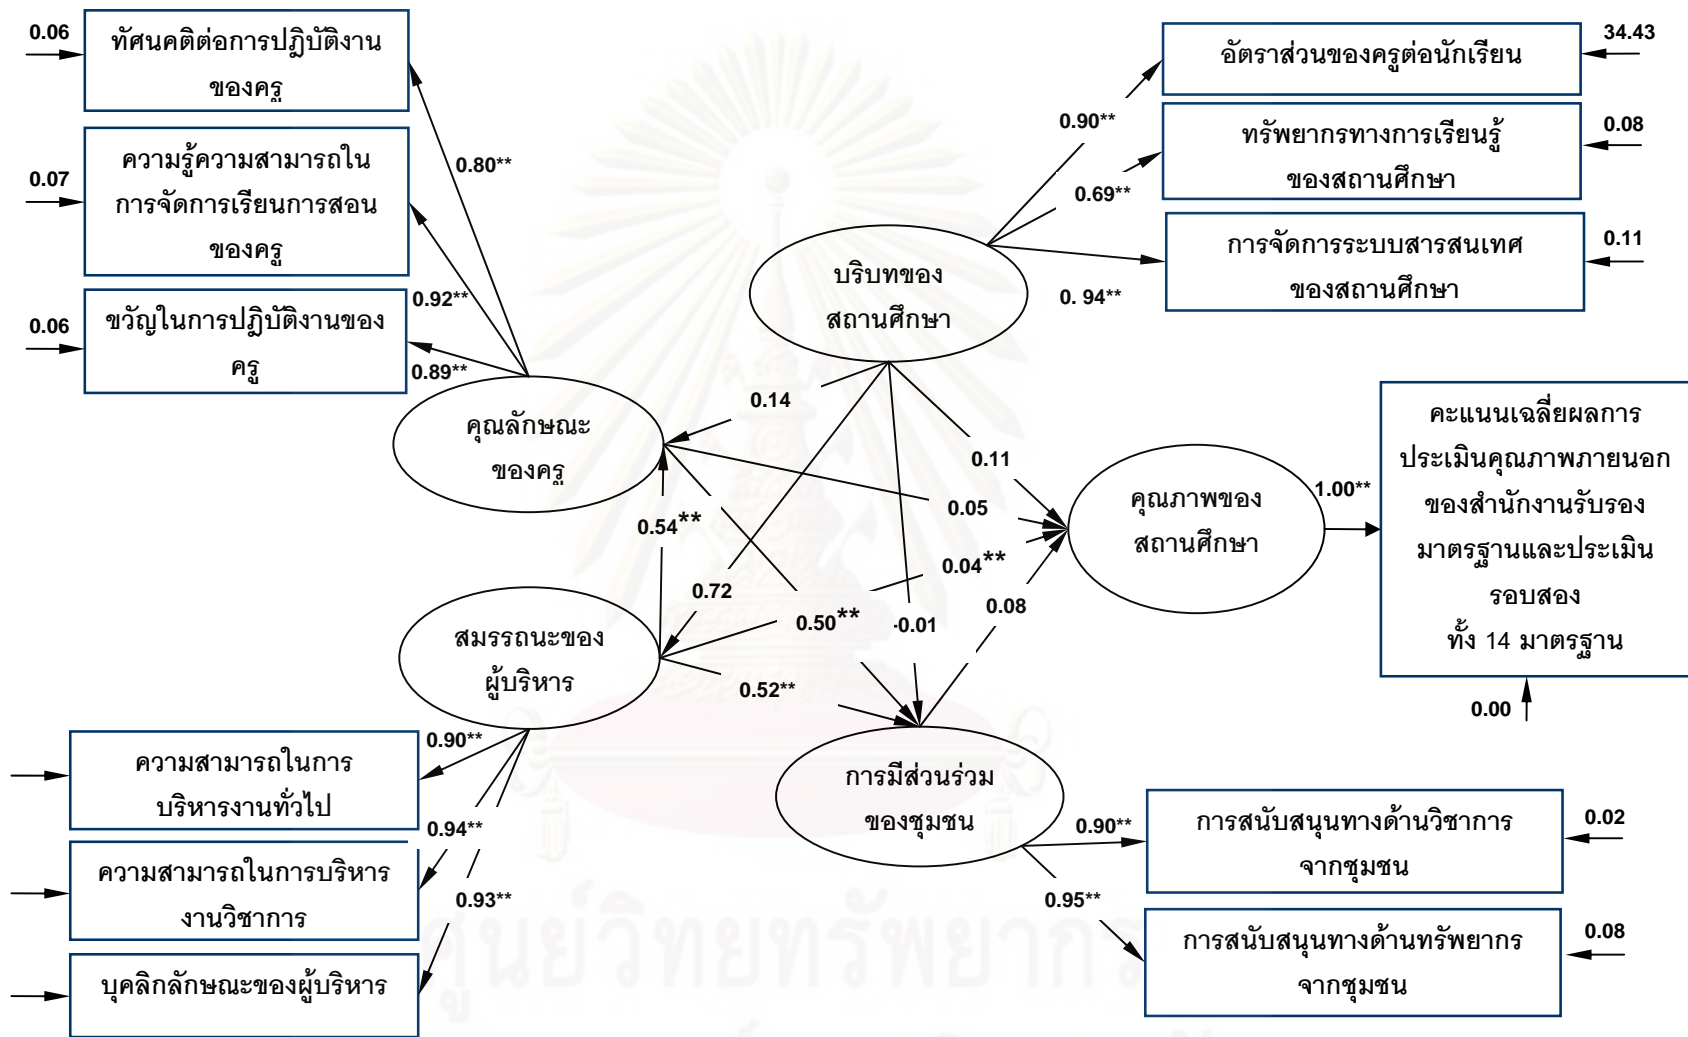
0.06 ทัศนคติต่อการปฏิบัติงานของครู

0.07 ความรู้ความสามารถในการจัดการเรียนการสอนของครู

0.06 ขวัญในการปฏิบัติงานของครู

0.80**

0.92**

0.89**

คุณลักษณะของครู

อัตราส่วนของครูต่อนักเรียน 34.43

ทรัพยากรทางการเรียนรู้ของสถานศึกษา 0.08

การจัดการระบบสารสนเทศของสถานศึกษา 0.11

0.90**

0.69**

0. 94**

บริบทของสถานศึกษา

0.14

0.11

0.05

0.54**

0.72

0.04**

0.50**

-0.01

0.08

0.52**

คุณภาพของสถานศึกษา

1.00**

คะแนนเฉลี่ยผลการประเมินคุณภาพภายนอกของสำนักงานรับรองมาตรฐานและประเมินรอบสอง ทั้ง 14 มาตรฐาน

0.00

สมรรถนะของผู้บริหาร

0.90**

0.94**

0.93**

ความสามารถในการบริหารงานทั่วไป

ความสามารถในการบริหารงานวิชาการ

บุคลิกลักษณะของผู้บริหาร

การมีส่วนร่วมของชุมชน

0.90**

0.95**

การสนับสนุนทางด้านวิชาการจากชุมชน 0.02

การสนับสนุนทางด้านทรัพยากรจากชุมชน 0.08

ศูนย์วิทยทรัพยากร